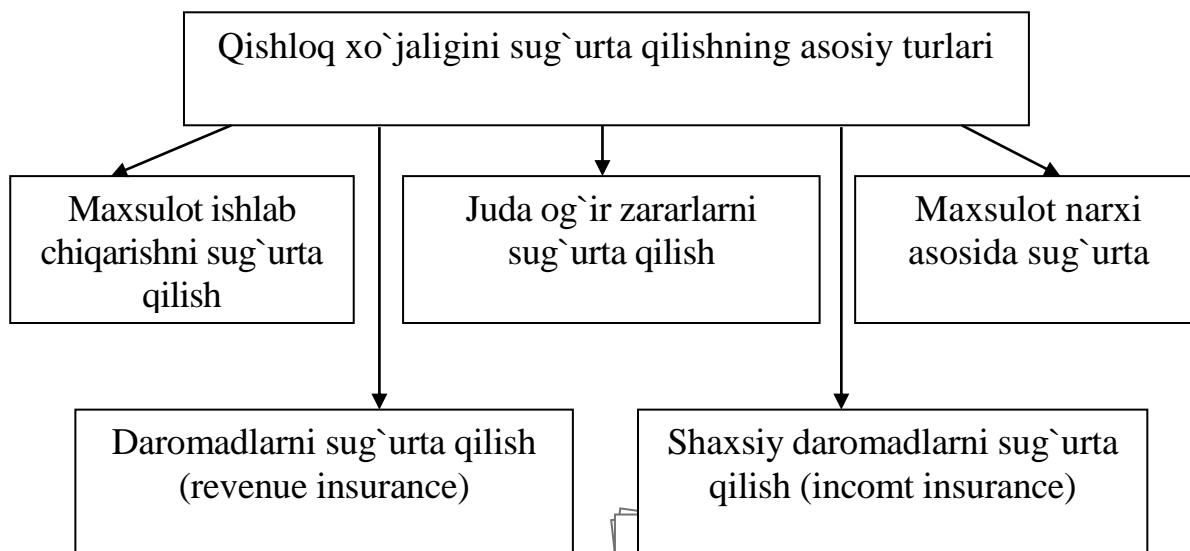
Qishloq xo`jaligini sug`urta qilishning asosiy turlari

Maxsulot ishlab chiqarishni sug`urta qilish

Juda og`ir zararlarni sug`urta qilish

Maxsulot narxi asosida sug`urta

Daromadlarni sug`urta qilish (revenue insurance)

Shaxsiy daromadlarni sug`urta qilish (incomt insurance)